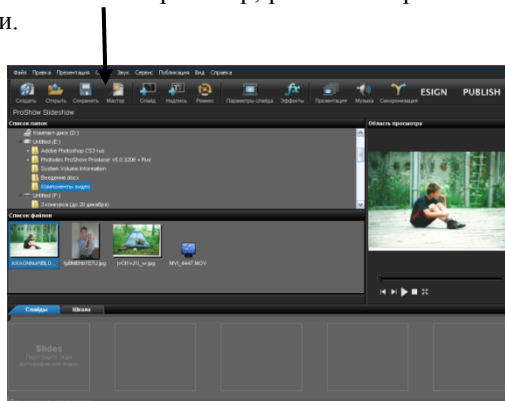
и.

Файл Правка Презентация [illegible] Звук Сервис Публикация Вид Справка

Создать Открыть Сохранить Мастер Слайд Надпись Ремикс Параметры слайда Эффекты Презентация Музыка Синхронизация ESIGN PUBLISH

ProShow Slideshow

Список папок

Компакт-диск (D:)

Untitled (E:)

Adobe Photoshop CS3 rus

Photodex ProShow Producer v5.0.3206 + Rus

System Volume Information

Введение.docx

Компоненты видео

Untitled (F:)

Список файлов

AXKONNAPBLD...

fy0NEHbYETU.jpg

jvOFrxFt_w.jpg

MVI_4447.MOV

Область просмотра

Слайды Шкала

Slides

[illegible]